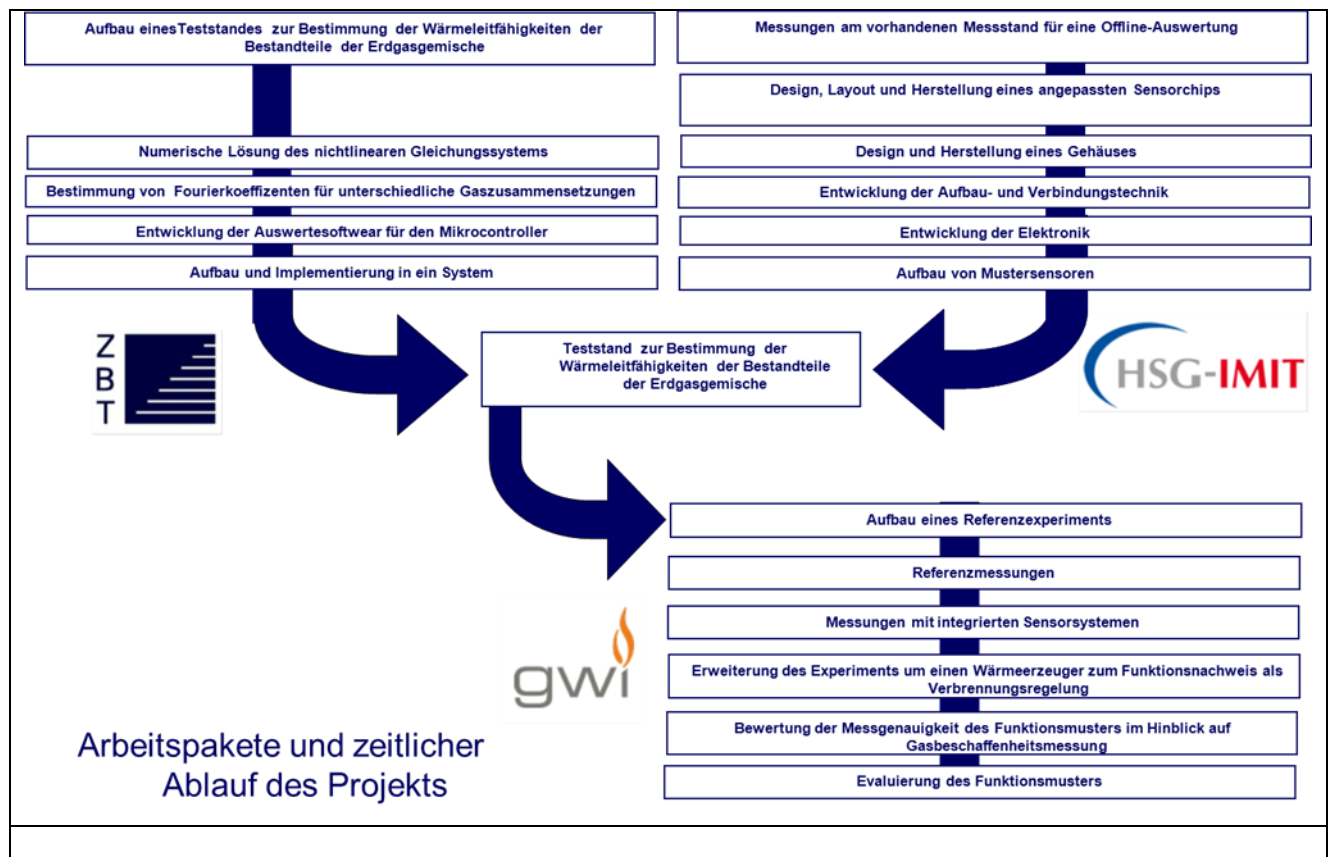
Aufbau einesTeststandes zur Bestimmung der Wärmeleitfähigkeiten der Bestandteile der Erdgasgemische

Numerische Lösung des nichtlinearen Gleichungssystems

Bestimmung von Fourierkoeffizenten für unterschiedliche Gaszusammensetzungen

Entwicklung der Auswertesoftwear für den Mikrocontroller

Aufbau und Implementierung in ein System

Messungen am vorhandenen Messstand für eine Offline-Auswertung

Design, Layout und Herstellung eines angepassten Sensorchips

Design und Herstellung eines Gehäuses

Entwicklung der Aufbau- und Verbindungstechnik

Entwicklung der Elektronik

Aufbau von Mustersensoren

Z B T

Teststand zur Bestimmung der Wärmeleitfähigkeiten der Bestandteile der Erdgasgemische

HSG-IMIT

Aufbau eines Referenzexperiments

Referenzmessungen

Messungen mit integrierten Sensorsystemen

Erweiterung des Experiments um einen Wärmeerzeuger zum Funktionsnachweis als Verbrennungsregelung

Bewertung der Messgenauigkeit des Funktionsmusters im Hinblick auf Gasbeschaffenheitsmessung

Evaluierung des Funktionsmusters

gwi

Arbeitspakete und zeitlicher Ablauf des Projekts